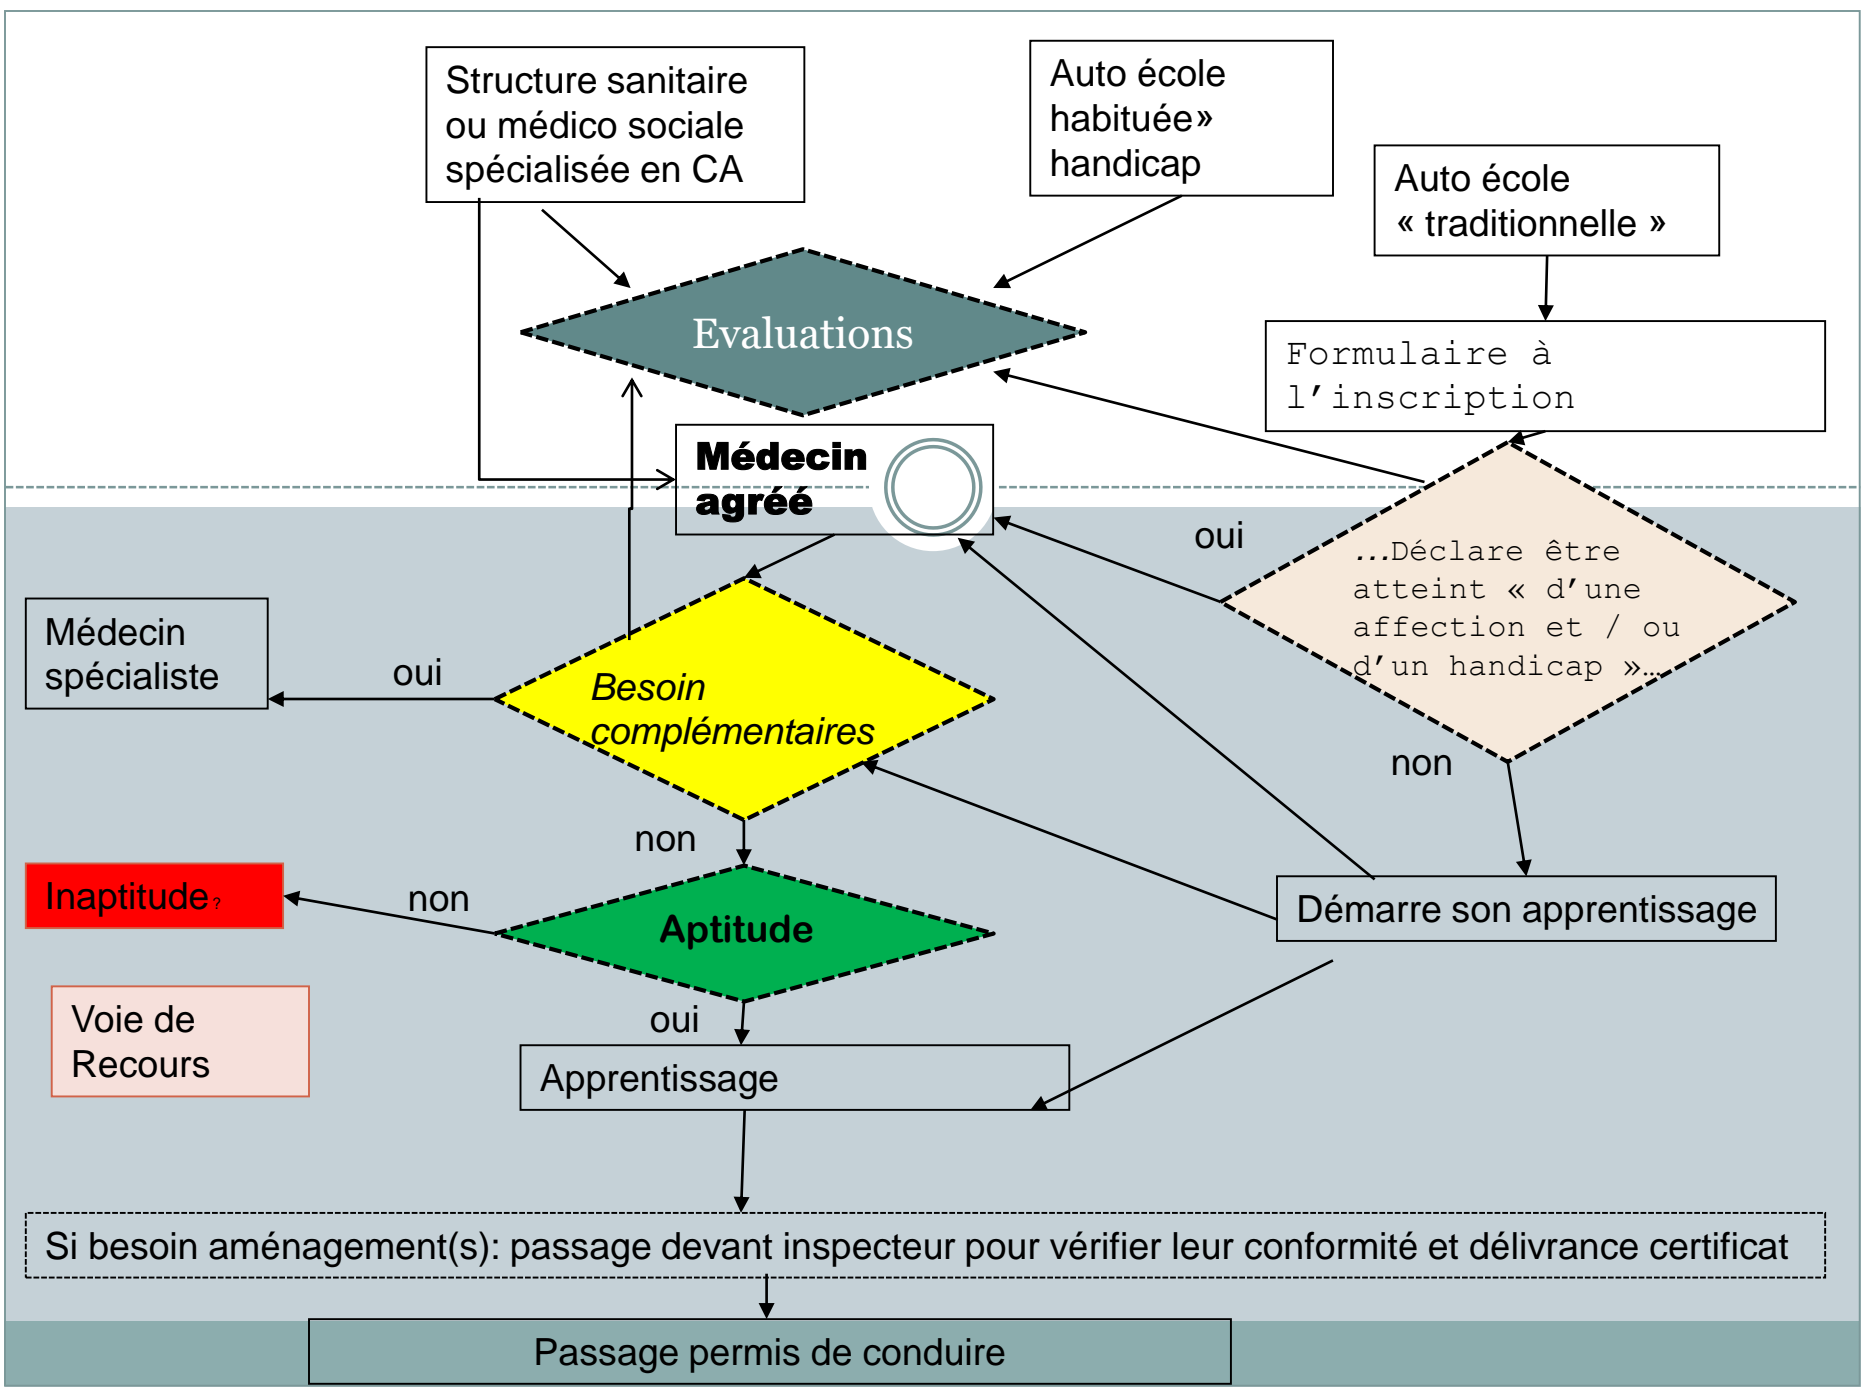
Structure sanitaire ou médico sociale spécialisée en CA

Auto école habituée» handicap

Auto école « traditionnelle »

Evaluations

Formulaire à l'inscription

Médecin agréé

oui

...Déclare être atteint « d'une affection et / ou d'un handicap »...

Médecin spécialiste

oui

Besoin complémentaires

non

non

Inaptitude?

non

Aptitude

Démarre son apprentissage

Voie de Recours

oui

Apprentissage

Si besoin aménagement(s): passage devant inspecteur pour vérifier leur conformité et délivrance certificat

Passage permis de conduire